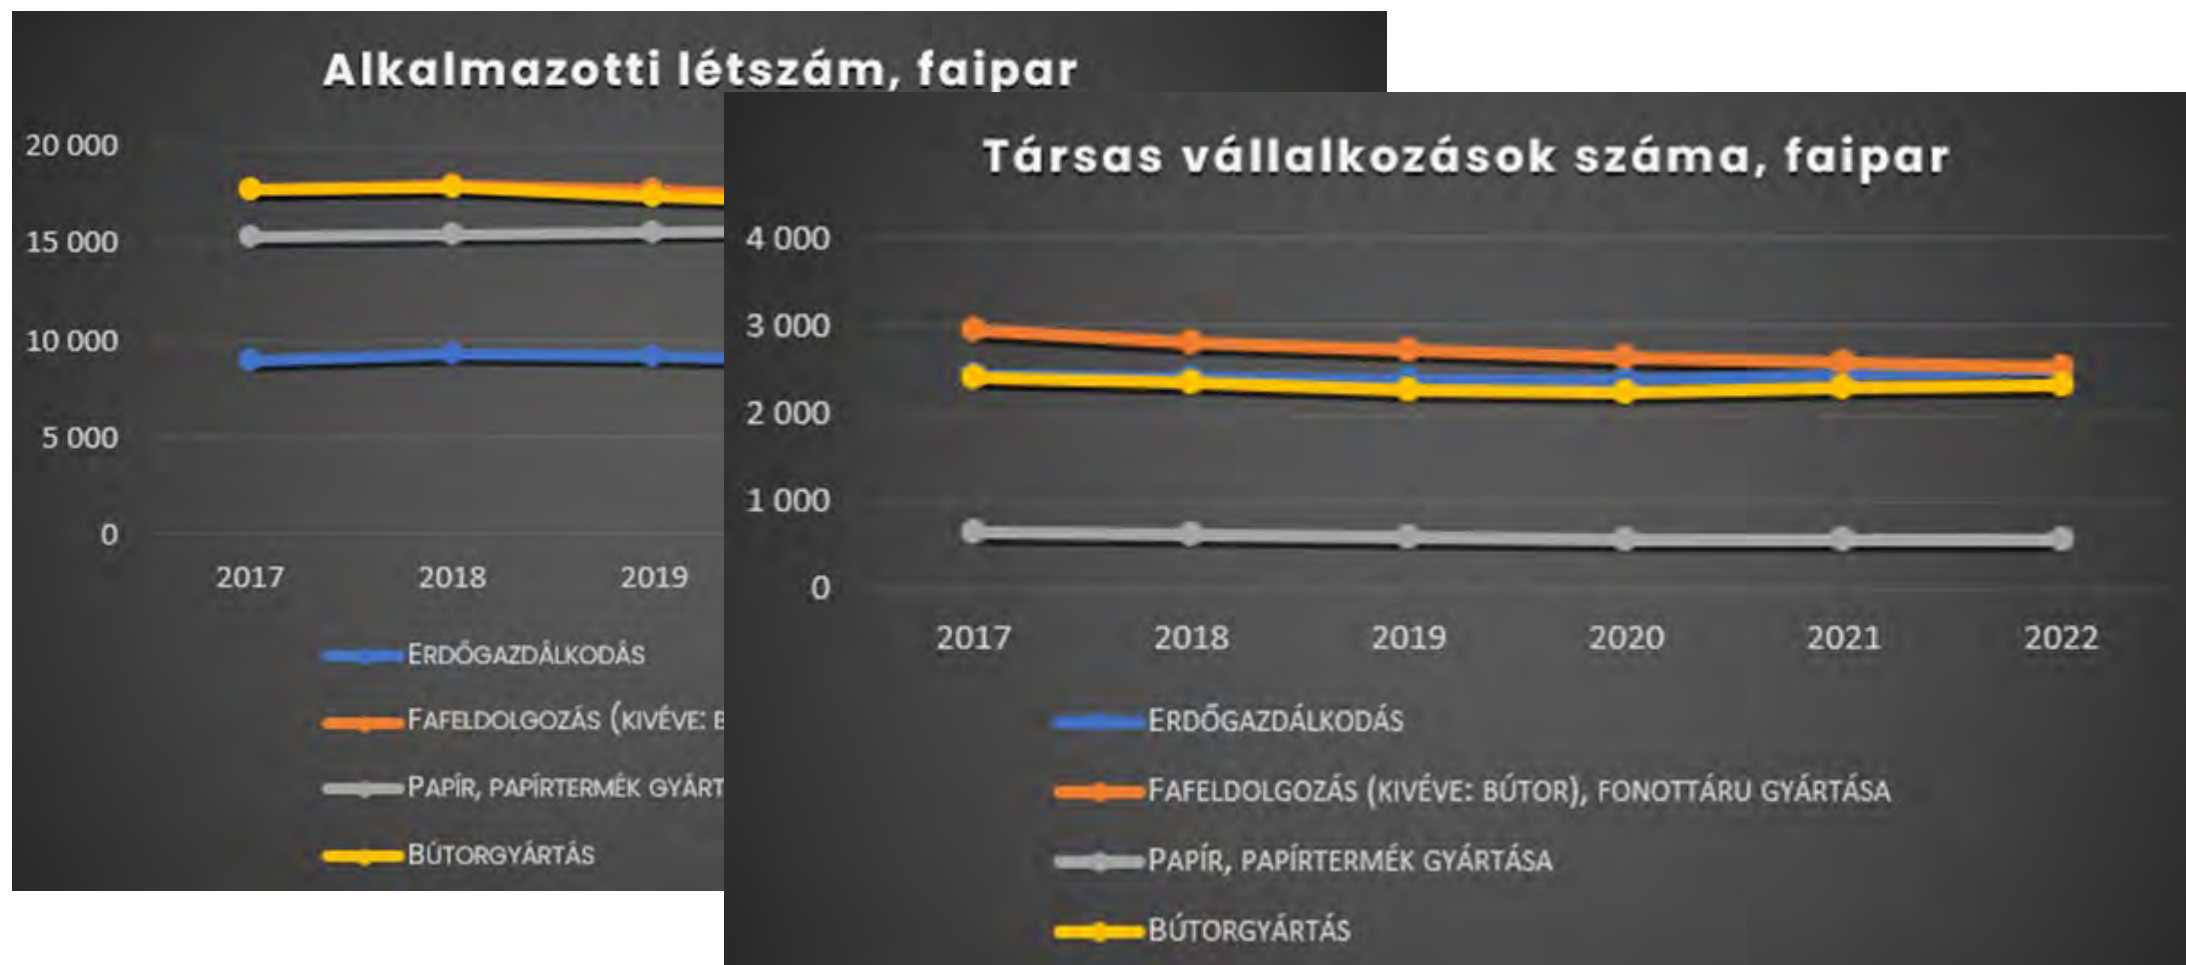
Alkalmazotti létszám, faipar

20 000
15 000
10 000
5 000
0

2017
2018
2019

ERDŐGAZDÁLKODÁS
FAFELDOLGOZÁS (KIVÉVE: B
PAPÍR, PAPÍRTERMÉK GYÁRT
BÚTORGYÁRTÁS

Társas vállalkozások száma, faipar

4 000
3 000
2 000
1 000
0

2017
2018
2019
2020
2021
2022

ERDŐGAZDÁLKODÁS
FAFELDOLGOZÁS (KIVÉVE: BÚTOR), FONOTTÁRU GYÁRTÁSA
PAPÍR, PAPÍRTERMÉK GYÁRTÁSA
BÚTORGYÁRTÁS